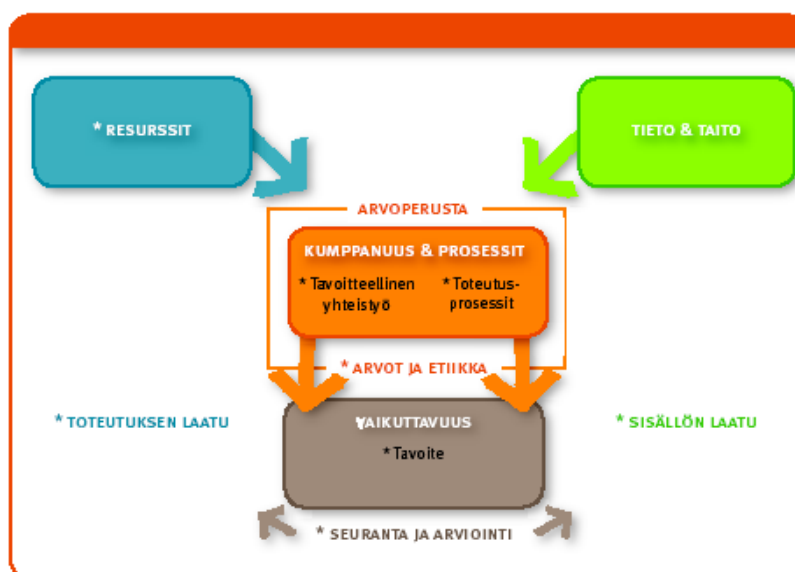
* RESURSSIT

TIETO & TAITO

ARVOPERUSTA

KUMPPANUUS & PROSESSIT

* Tavoitteellinen yhteistyö

* Toteutusprosessit

* ARVOT JA ETIIKKA

* TOTEUTUKSEN LAATU

VAIKUTTAVUUS

* Tavoite

* SISÄLLÖN LAATU

* SEURANTA JA ARVIOINTI